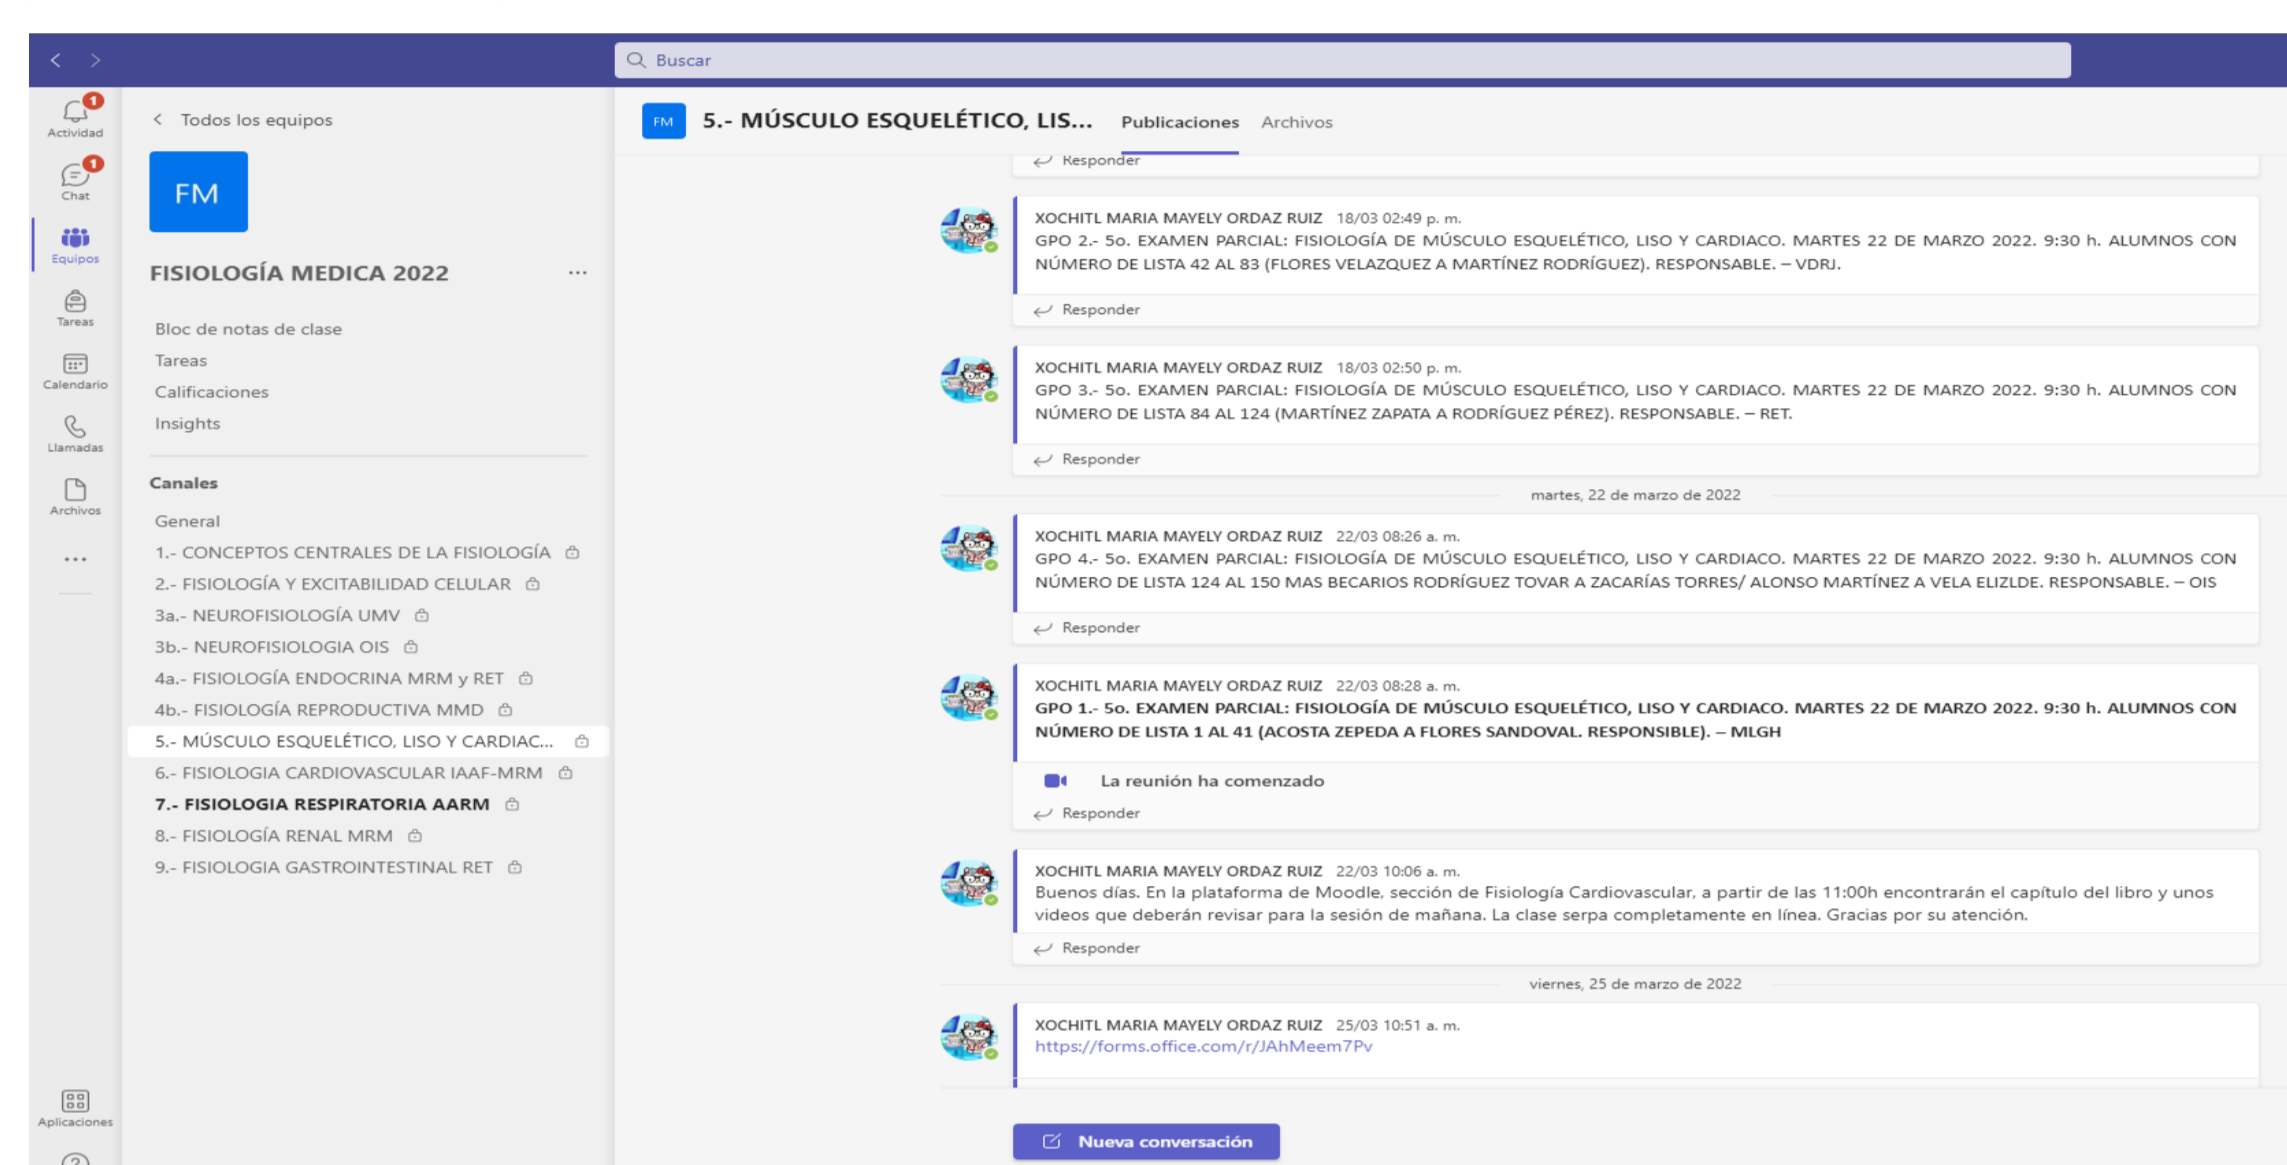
Buscar

1
Actividad

1
Chat

Equipos

Tareas

Calendario

Llamadas

Archivos

...

Aplicaciones

Todos los equipos

FM

FISIOLOGÍA MEDICA 2022

Bloc de notas de clase
Tareas
Calificaciones
Insights

Canales

General
1.- CONCEPTOS CENTRALES DE LA FISIOLOGÍA
2.- FISIOLOGÍA Y EXCITABILIDAD CELULAR
3a.- NEUROFISIOLOGÍA UMV
3b.- NEUROFISIOLOGIA OIS
4a.- FISIOLOGÍA ENDOCRINA MRM y RET
4b.- FISIOLOGÍA REPRODUCTIVA MMD
5.- MÚSCULO ESQUELÉTICO, LISO Y CARDIAC...
6.- FISIOLOGIA CARDIOVASCULAR IAAF-MRM
7.- FISIOLOGIA RESPIRATORIA AARM
8.- FISIOLOGÍA RENAL MRM
9.- FISIOLOGIA GASTROINTESTINAL RET

FM 5.- MÚSCULO ESQUELÉTICO, LIS... Publicaciones Archivos

Responder

XOCHITL MARIA MAYELY ORDAZ RUIZ 18/03 02:49 p. m.
GPO 2.- 5o. EXAMEN PARCIAL: FISIOLOGÍA DE MÚSCULO ESQUELÉTICO, LISO Y CARDIACO. MARTES 22 DE MARZO 2022. 9:30 h. ALUMNOS CON NÚMERO DE LISTA 42 AL 83 (FLORES VELAZQUEZ A MARTÍNEZ RODRÍGUEZ). RESPONSABLE. – VDRJ.
Responder

XOCHITL MARIA MAYELY ORDAZ RUIZ 18/03 02:50 p. m.
GPO 3.- 5o. EXAMEN PARCIAL: FISIOLOGÍA DE MÚSCULO ESQUELÉTICO, LISO Y CARDIACO. MARTES 22 DE MARZO 2022. 9:30 h. ALUMNOS CON NÚMERO DE LISTA 84 AL 124 (MARTÍNEZ ZAPATA A RODRÍGUEZ PÉREZ). RESPONSABLE. – RET.
Responder

martes, 22 de marzo de 2022

XOCHITL MARIA MAYELY ORDAZ RUIZ 22/03 08:26 a. m.
GPO 4.- 5o. EXAMEN PARCIAL: FISIOLOGÍA DE MÚSCULO ESQUELÉTICO, LISO Y CARDIACO. MARTES 22 DE MARZO 2022. 9:30 h. ALUMNOS CON NÚMERO DE LISTA 124 AL 150 MAS BECARIOS RODRÍGUEZ TOVAR A ZACARÍAS TORRES/ ALONSO MARTÍNEZ A VELA ELIZLDE. RESPONSABLE. – OIS
Responder

XOCHITL MARIA MAYELY ORDAZ RUIZ 22/03 08:28 a. m.
GPO 1.- 5o. EXAMEN PARCIAL: FISIOLOGÍA DE MÚSCULO ESQUELÉTICO, LISO Y CARDIACO. MARTES 22 DE MARZO 2022. 9:30 h. ALUMNOS CON NÚMERO DE LISTA 1 AL 41 (ACOSTA ZEPEDA A FLORES SANDOVAL. RESPONSIBLE). – MLGH
La reunión ha comenzado
Responder

XOCHITL MARIA MAYELY ORDAZ RUIZ 22/03 10:06 a. m.
Buenos días. En la plataforma de Moodle, sección de Fisiología Cardiovascular, a partir de las 11:00h encontrarán el capítulo del libro y unos videos que deberán revisar para la sesión de mañana. La clase serpa completamente en línea. Gracias por su atención.
Responder

viernes, 25 de marzo de 2022

XOCHITL MARIA MAYELY ORDAZ RUIZ 25/03 10:51 a. m.
https://forms.office.com/r/JAhMeem7Pv

Nueva conversación